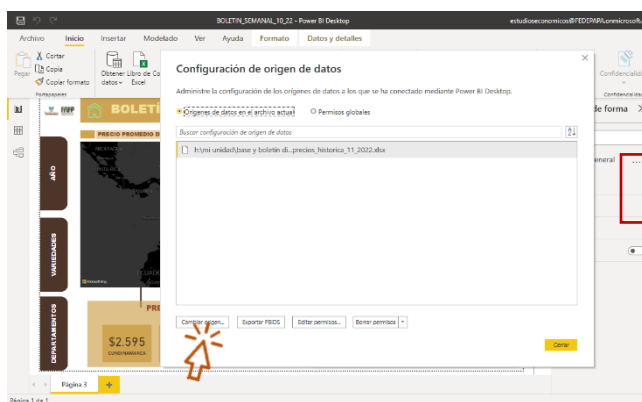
BOLETIN_SEMANAL_10_22 - Power BI Desktop

estudioseconomicos@FEDEPAPA.onmicrosoft...

Archivo Inicio Insertar Modelado Ver Ayuda Formato Datos y detalles

Pegar Cortar Copia Copiar formato Portapapeles

Obtener datos Libro de Excel

Confidencialidad

BOLETÍ

PRECIO PROMEDIO D

AÑO

VARIEDADES

DEPARTAMENTOS

PRE

$2.595

CUNDINAMARCA

Configuración de origen de datos

Administre la configuración de los orígenes de datos a los que se ha conectado mediante Power BI Desktop.

Orígenes de datos en el archivo actual Permisos globales

Buscar configuración de origen de datos

h:\mi unidad\base y boletín di...precios_historico_11_2022.xlsx

Cambiar origen... Exportar PBIDS Editar permisos... Borrar permisos

Cerrar

de forma

eneral

Página 3 +

Página 1 de 1